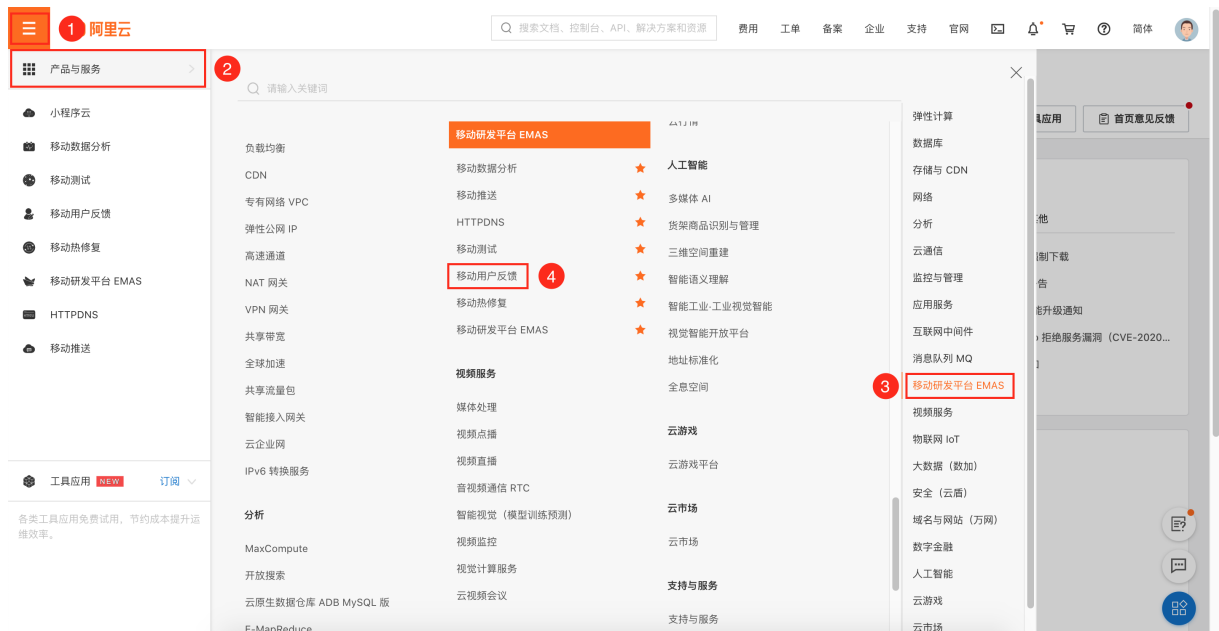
1 阿里云

搜索文档、控制台、API、解决方案和资源

费用 工单 备案 企业 支持 官网 简体

产品与服务 2

小程序云
移动数据分析
移动测试
移动用户反馈
移动热修复
移动研发平台 EMAS
HTTPDNS
移动推送

工具应用 NEW 订阅

各类工具应用免费试用，节约成本提升运维效率。

请输入关键词

负载均衡
CDN
专有网络 VPC
弹性公网 IP
高速通道
NAT 网关
VPN 网关
共享带宽
全球加速
共享流量包
智能接入网关
云企业网
IPv6 转换服务

分析
MaxCompute
开放搜索
云原生数据仓库 ADB MySQL 版
E-MapReduce

移动研发平台 EMAS
移动数据分析
移动推送
HTTPDNS
移动测试
移动用户反馈 4
移动热修复
移动研发平台 EMAS

视频服务
媒体处理
视频点播
视频直播
音视频通信 RTC
智能视觉（模型训练预测）
视频监控
视觉计算服务
云视频会议

云行情

人工智能
多媒体 AI
货架商品识别与管理
三维空间重建
智能语义理解
智能工业·工业视觉智能
视觉智能开放平台
地址标准化
全息空间

云游戏
云游戏平台

云市场
云市场

支持与服务
支持与服务

弹性计算
数据库
存储与 CDN
网络
分析
云通信
监控与管理
应用服务
互联网中间件
消息队列 MQ
3 移动研发平台 EMAS
视频服务
物联网 IoT
大数据（数加）
安全（云盾）
域名与网站（万网）
数字金融
人工智能
云游戏
云市场

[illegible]应用
首页意见反馈
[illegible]他
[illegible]制下载
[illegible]告
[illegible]能升级通知
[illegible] 拒绝服务漏洞（CVE-2020...